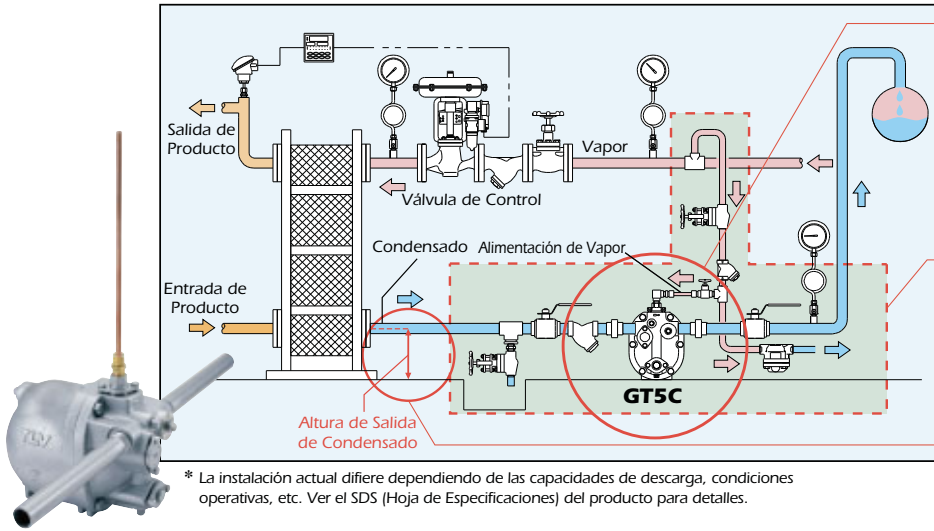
Salida de Producto

Vapor

Válvula de Control

Condensado

Alimentación de Vapor

Entrada de Producto

GT5C

Altura de Salida de Condensado

* La instalación actual difiere dependiendo de las capacidades de descarga, condiciones operativas, etc. Ver el SDS (Hoja de Especificaciones) del producto para detalles.